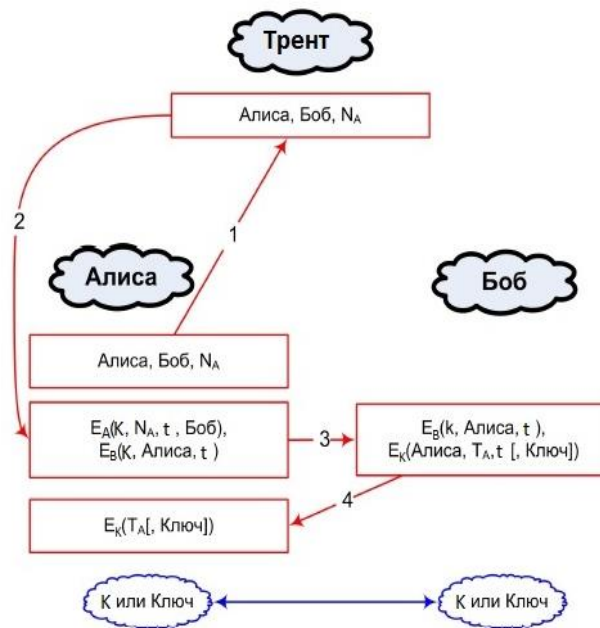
Трент

Алиса, Боб, $N_A$

2

1

Алиса

Боб

Алиса, Боб, $N_A$

$E_A$(K, $N_A$, t , Боб), $E_B$(K, Алиса, t )

3

$E_B$(k, Алиса, t ), $E_K$(Алиса, $T_A$, t [, Ключ])

4

$E_K$($T_A$[, Ключ])

К или Ключ

К или Ключ